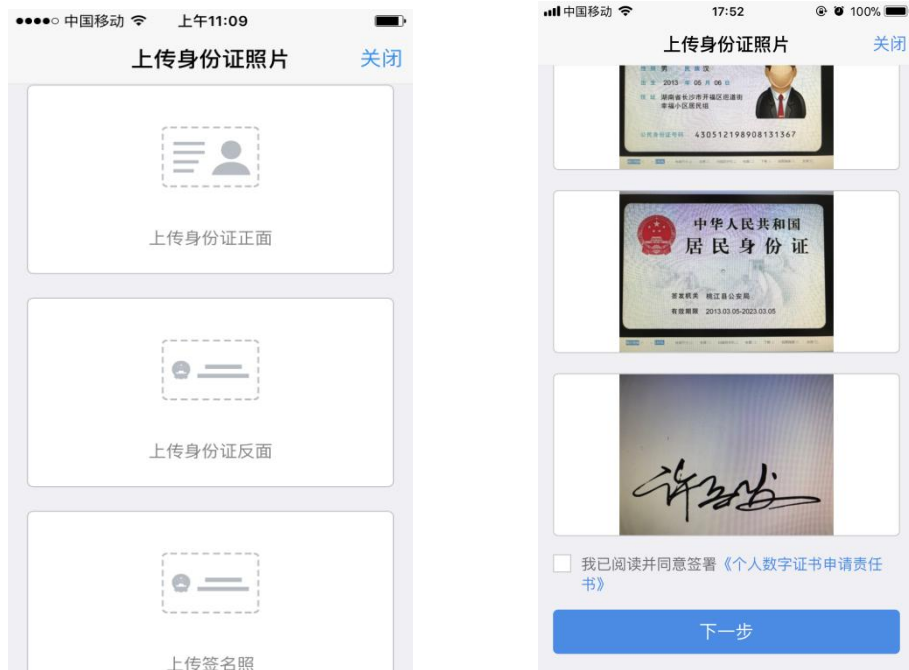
●●●●○ 中国移动 上午11:09

上传身份证照片 关闭

上传身份证正面

上传身份证反面

上传签名照

中国移动 17:52 100%

上传身份证照片 关闭

性别 男 民族 汉

出生 2013 年 05 月 06 日

住址 湖南省长沙市开福区思遥街幸福小区居民组

公民身份证号码 430512198908131367

中华人民共和国

居民身份证

签发机关 桃江县公安局

有效期限 2013.03.05-2023.03.05

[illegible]

我已阅读并同意签署《个人数字证书申请责任书》

下一步